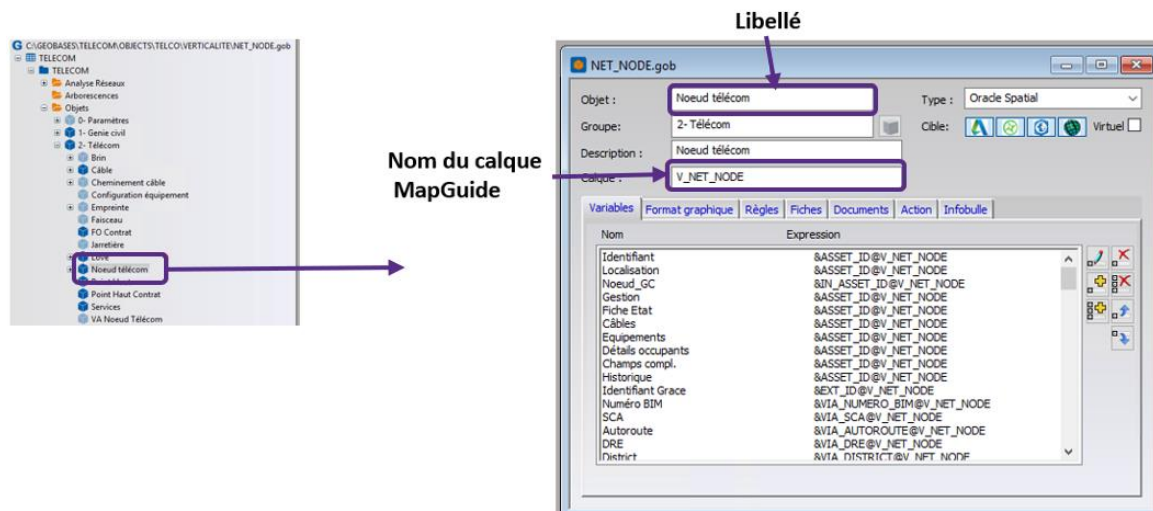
C:\GEOBASES\TELECOM\OBJECTS\TELCO\VERTICALITE\NET_NODE.gob
TELECOM
TELECOM
Analyse Réseaux
Arborescences
Objets
0- Paramètres
1- Genie civil
2- Télécom
Brin
Câble
Cheminement câble
Configuration équipement
Empreinte
Faisceau
FO Contrat
Jarretière
Love
Noeud télécom
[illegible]
Point Haut Contrat
Services
VA Noeud Télécom

Libellé

Nom du calque MapGuide

NET_NODE.gob

| Objet : | Noeud télécom | Type : | Oracle Spatial |
|---|---|---|---|
| Groupe : | 2- Télécom | Cible: | Virtuel |
| Description : | Noeud télécom | | |
| Calque : | V_NET_NODE | | |

Variables | Format graphique | Règles | Fiches | Documents | Action | Infobulle

| Nom | Expression |
|---|---|
| Identifiant | &ASSET_ID@V_NET_NODE |
| Localisation | &ASSET_ID@V_NET_NODE |
| Noeud_GC | &IN_ASSET_ID@V_NET_NODE |
| Gestion | &ASSET_ID@V_NET_NODE |
| Fiche Etat | &ASSET_ID@V_NET_NODE |
| Câbles | &ASSET_ID@V_NET_NODE |
| Equipements | &ASSET_ID@V_NET_NODE |
| Détails occupants | &ASSET_ID@V_NET_NODE |
| Champs compl. | &ASSET_ID@V_NET_NODE |
| Historique | &ASSET_ID@V_NET_NODE |
| Identifiant Grace | &EXT_ID@V_NET_NODE |
| Numéro BIM | &VIA_NUMERO_BIM@V_NET_NODE |
| SCA | &VIA_SCA@V_NET_NODE |
| Autoroute | &VIA_AUTOROUTE@V_NET_NODE |
| DRE | &VIA_DRE@V_NET_NODE |
| District | &VIA_DISTRICT@V_NET_NODE |